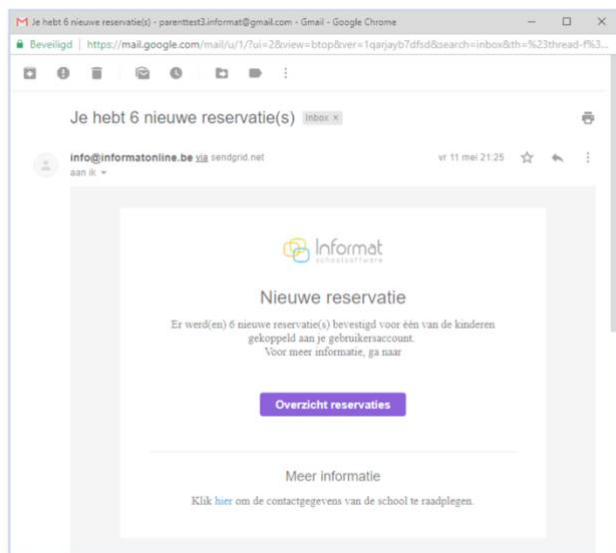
Je hebt 6 nieuwe reservatie(s) - parenttest3.informat@gmail.com - Gmail - Google Chrome

Beveiligd | https://mail.google.com/mail/u/1/?ui=2&view=btop&ver=1qarjayb7dfsd&search=inbox&th=%23thread-f%3...

Je hebt 6 nieuwe reservatie(s) Inbox ×

info@informatonline.be via sendgrid.net
aan ik

vr 11 mei 21:25

Informat
schoolsoftware

Nieuwe reservatie

Er werd(en) 6 nieuwe reservatie(s) bevestigd voor één van de kinderen gekoppeld aan je gebruikersaccount.
Voor meer informatie, ga naar

Overzicht reservaties

Meer informatie

Klik hier om de contactgegevens van de school te raadplegen.